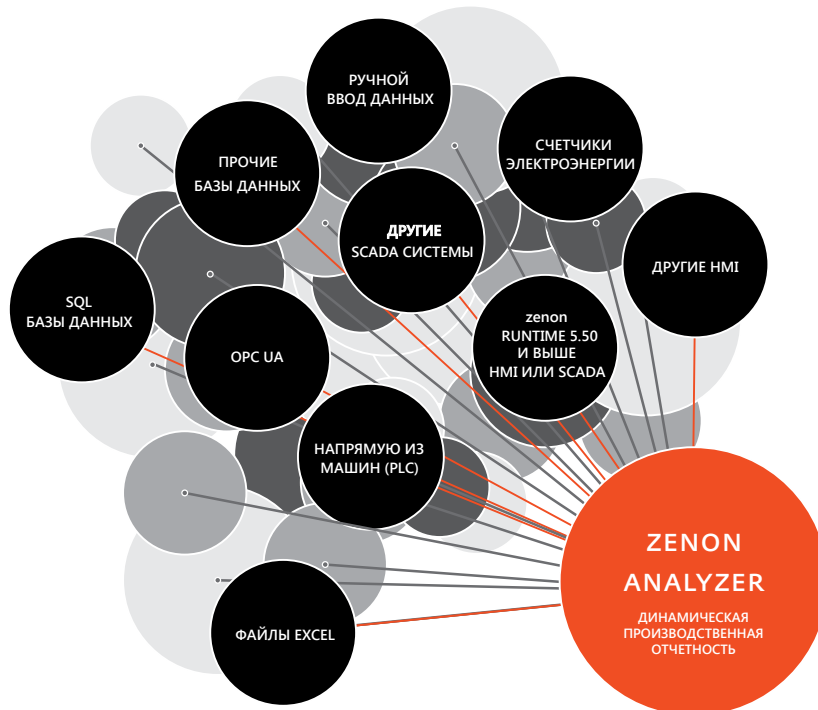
РУЧНОЙ ВВОД ДАННЫХ

СЧЕТЧИКИ ЭЛЕКТРОЭНЕРГИИ

ПРОЧИЕ БАЗЫ ДАННЫХ

ДРУГИЕ SCADA СИСТЕМЫ

ДРУГИЕ HMI

SQL БАЗЫ ДАННЫХ

zenon RUNTIME 5.50 И ВЫШЕ HMI ИЛИ SCADA

OPC UA

НАПРЯМУЮ ИЗ МАШИН (PLC)

ZENON ANALYZER

ДИНАМИЧЕСКАЯ ПРОИЗВОДСТВЕННАЯ ОТЧЕТНОСТЬ

ФАЙЛЫ EXCEL